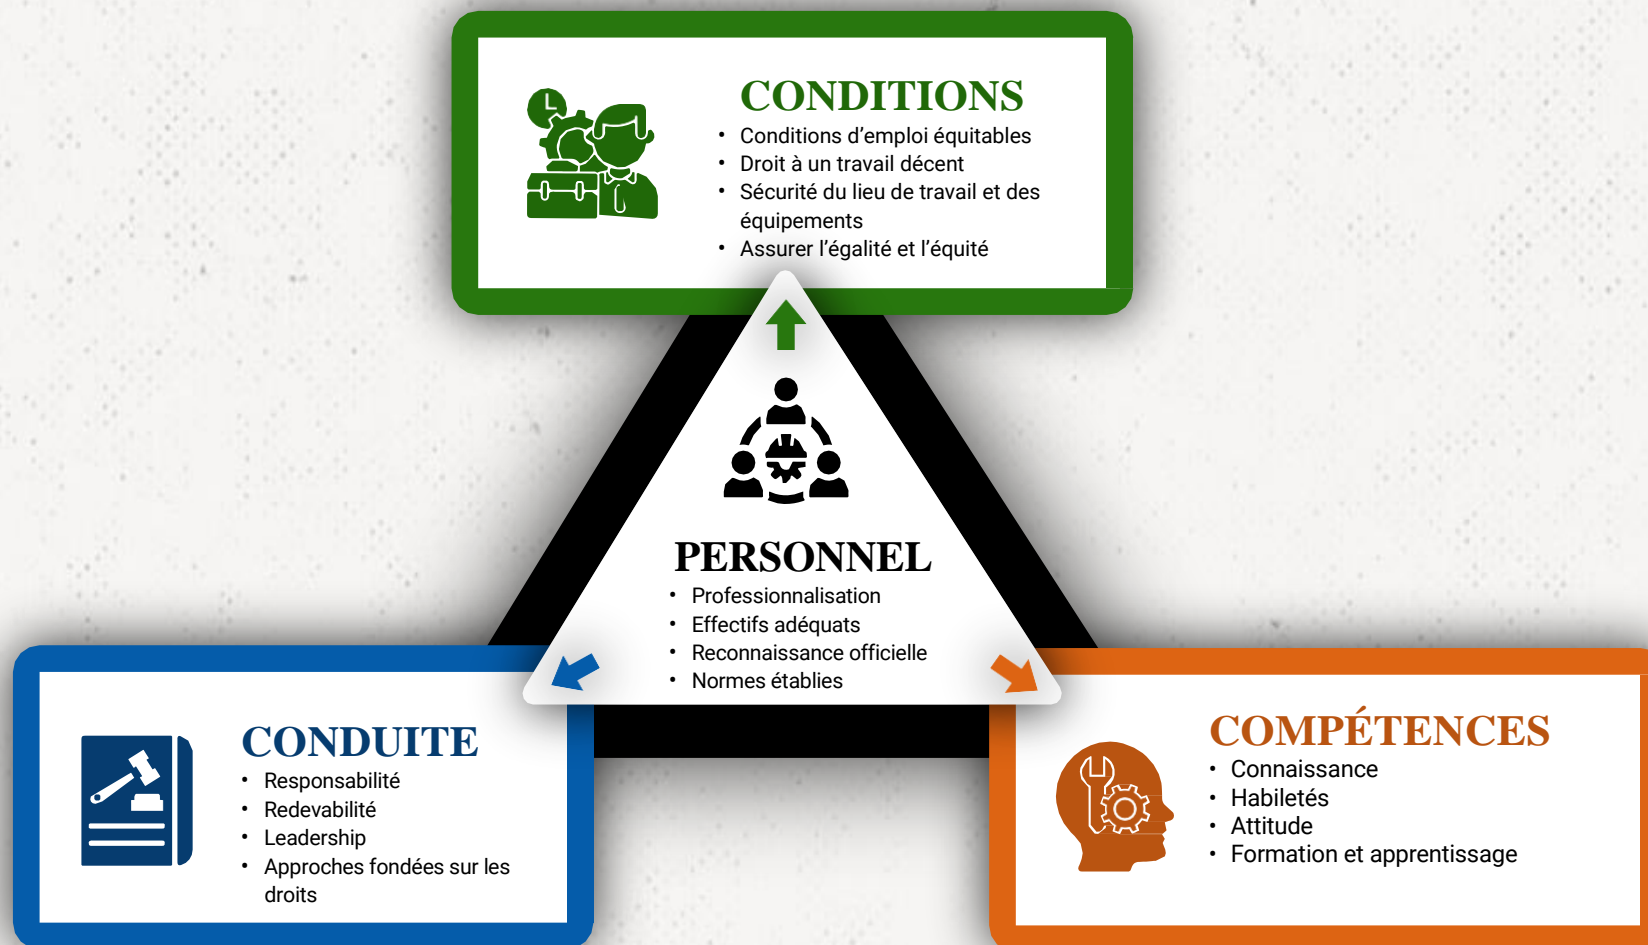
CONDITIONS
• Conditions d’emploi équitables
• Droit à un travail décent
• Sécurité du lieu de travail et des équipements
• Assurer l’égalité et l’équité

PERSONNEL
• Professionnalisation
• Effectifs adéquats
• Reconnaissance officielle
• Normes établies

CONDUITE
• Responsabilité
• Redevabilité
• Leadership
• Approches fondées sur les droits

COMPÉTENCES
• Connaissance
• Habiletés
• Attitude
• Formation et apprentissage